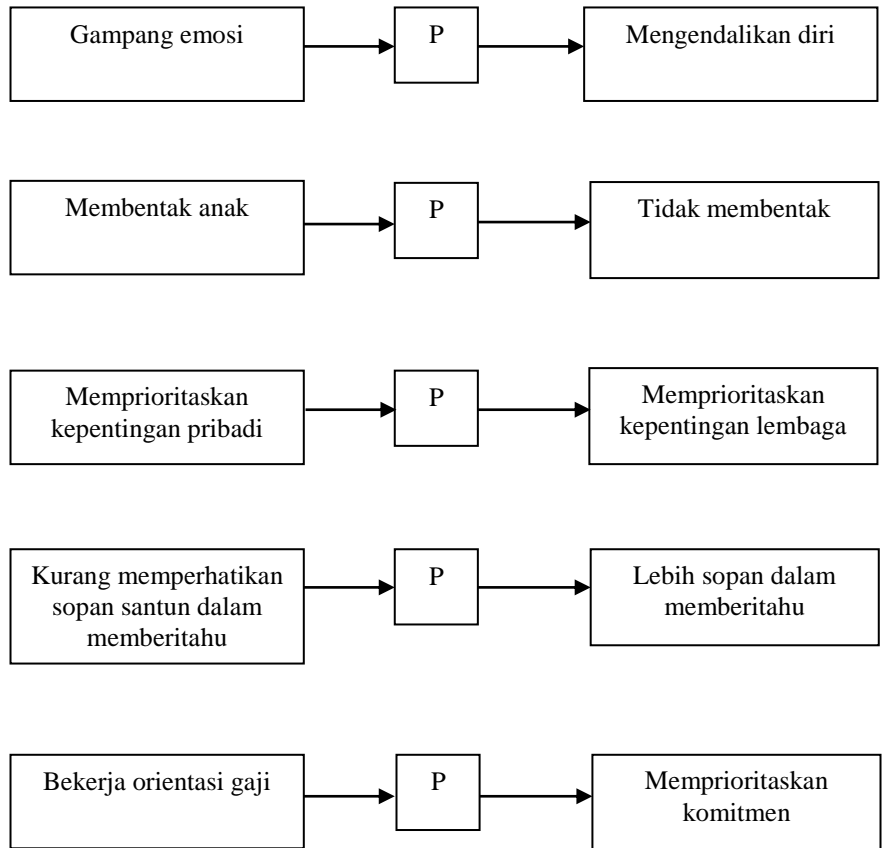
Gampang emosi

P

Mengendalikan diri

Membentak anak

P

Tidak membentak

Memprioritaskan kepentingan pribadi

P

Memprioritaskan kepentingan lembaga

Kurang memperhatikan sopan santun dalam memberitahu

P

Lebih sopan dalam memberitahu

Bekerja orientasi gaji

P

Memprioritaskan komitmen